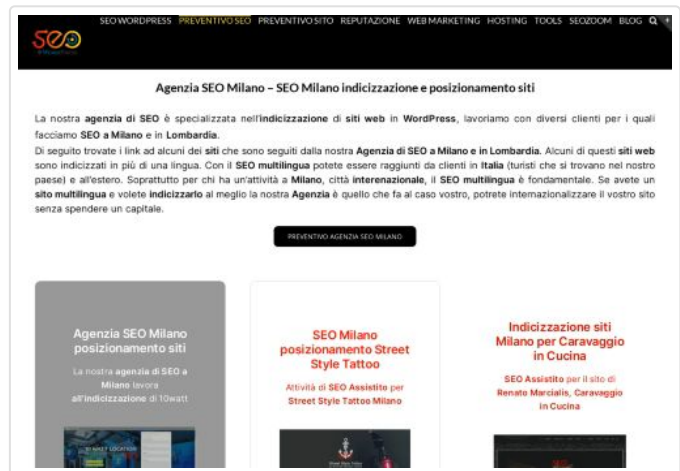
SEO
SEO WORDPRESS PREVENTIVO SEO PREVENTIVO SITO REPUTAZIONE WEB MARKETING HOSTING TOOLS SEOZOOM BLOG

Agenzia SEO Milano – SEO Milano indicizzazione e posizionamento siti

La nostra agenzia di SEO è specializzata nell'indicizzazione di siti web in WordPress, lavoriamo con diversi clienti per i quali facciamo SEO a Milano e in Lombardia.
Di seguito trovate i link ad alcuni dei siti che sono seguiti dalla nostra Agenzia di SEO a Milano e in Lombardia. Alcuni di questi siti web sono indicizzati in più di una lingua. Con il SEO multilingua potete essere raggiunti da clienti in Italia (turisti che si trovano nel nostro paese) e all'estero. Soprattutto per chi ha un'attività a Milano, città internazionale, il SEO multilingua è fondamentale. Se avete un sito multilingua e volete indicizzarlo al meglio la nostra Agenzia è quello che fa al caso vostro, potrete internazionalizzare il vostro sito senza spendere un capitale.

PREVENTIVO AGENZIA SEO MILANO

Agenzia SEO Milano posizionamento siti

La nostra agenzia di SEO a Milano lavora all'indicizzazione di 10watt

SEO Milano posizionamento Street Style Tattoo

Attività di SEO Assistito per Street Style Tattoo Milano

Indicizzazione siti Milano per Caravaggio in Cucina

SEO Assistito per il sito di Renato Marcialis, Caravaggio in Cucina